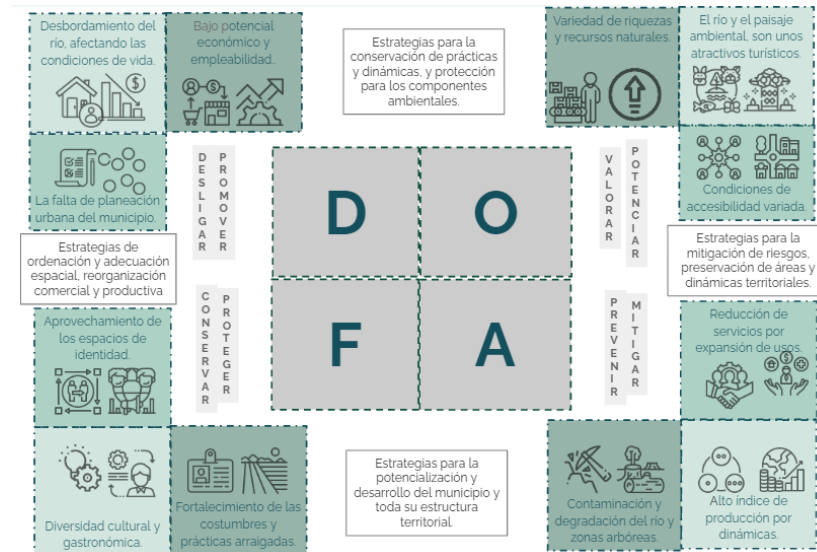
Desbordamiento del río, afectando las condiciones de vida.

Bajo potencial económico y empleabilidad.

Estrategias para la conservación de prácticas y dinámicas, y protección para los componentes ambientales.

Variedad de riquezas y recursos naturales.

El río y el paisaje ambiental, son unos atractivos turísticos.

La falta de planeación urbana del municipio.

DESLIGAR

PROMOVER

D

O

VALORAR

POTENCIAR

Condiciones de accesibilidad variada.

Estrategias de ordenación y adecuación espacial, reorganización comercial y productiva

Estrategias para la mitigación de riesgos, preservación de áreas y dinámicas territoriales.

CONSERVAR

PROTEGER

F

A

PREVENIR

MITIGAR

Aprovechamiento de los espacios de identidad.

Reducción de servicios por expansión de usos.

Estrategias para la potencialización y desarrollo del municipio y toda su estructura territorial.

Diversidad cultural y gastronómica.

Fortalecimiento de las costumbres y prácticas arraigadas.

Contaminación y degradación del río y zonas arbóreas.

Alto índice de producción por dinámicas.